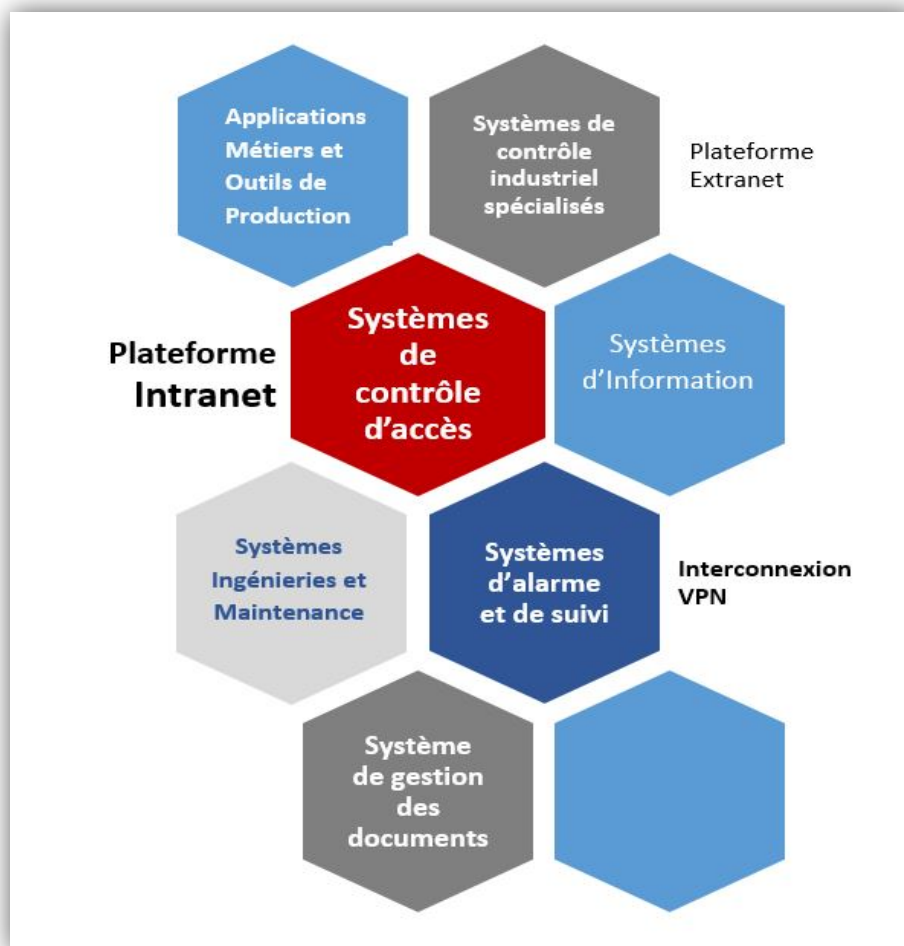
Applications Métiers et Outils de Production

Systèmes de contrôle industriel spécialisés

Plateforme Extranet

Plateforme Intranet

Systèmes de contrôle d'accès

Systèmes d'Information

Systèmes Ingénieries et Maintenance

Systèmes d'alarme et de suivi

Interconnexion VPN

Système de gestion des documents